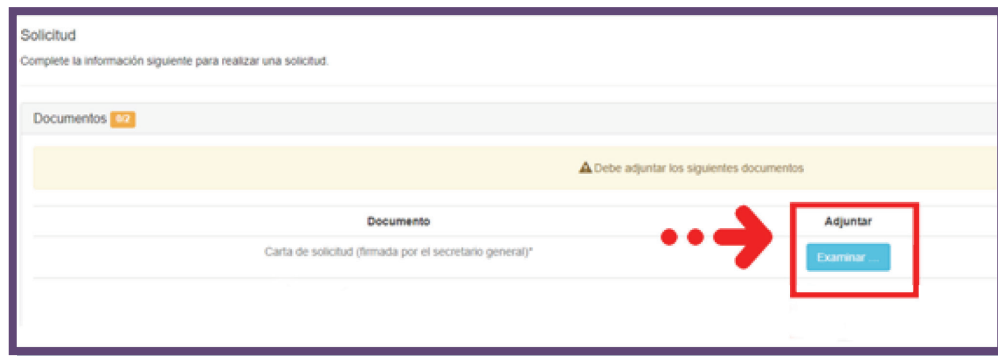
Solicitud

Complete la información siguiente para realizar una solicitud.

Documentos 0/2

Debe adjuntar los siguientes documentos

| Documento | Adjuntar |
|---|---|
| Carta de solicitud (firmada por el secretario general)* | Examinar ... |